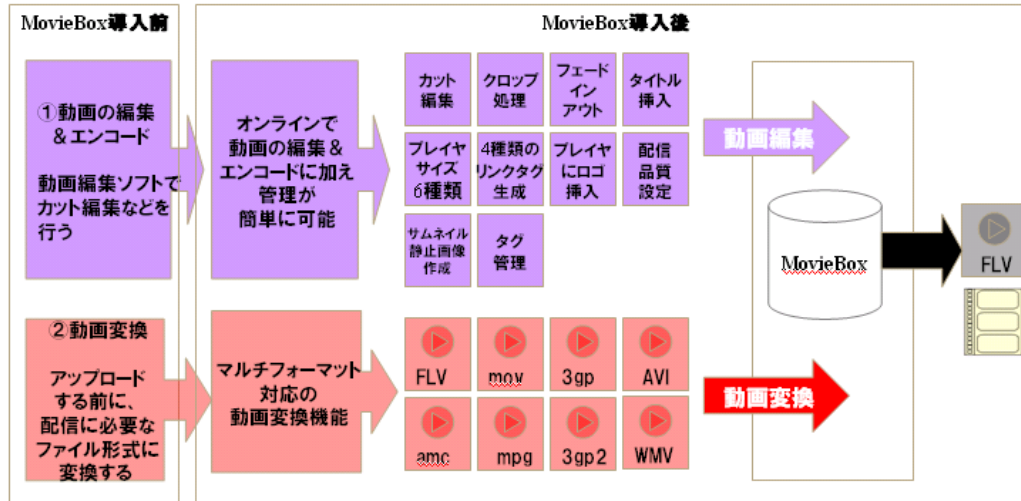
MovieBox導入前

MovieBox導入後

①動画の編集＆エンコード

動画編集ソフトでカット編集などを行う

オンラインで動画の編集＆エンコードに加え管理が簡単に可能

カット編集

クロップ処理

フェードインアウト

タイトル挿入

プレイヤサイズ6種類

4種類のリンクタグ生成

プレイヤにロゴ挿入

配信品質設定

サムネイル静止画像作成

タグ管理

動画編集

MovieBox

FLV

②動画変換

アップロードする前に、配信に必要なファイル形式に変換する

マルチフォーマット対応の動画変換機能

FLV

mov

3gp

AVI

amc

mpg

3gp2

WMV

動画変換